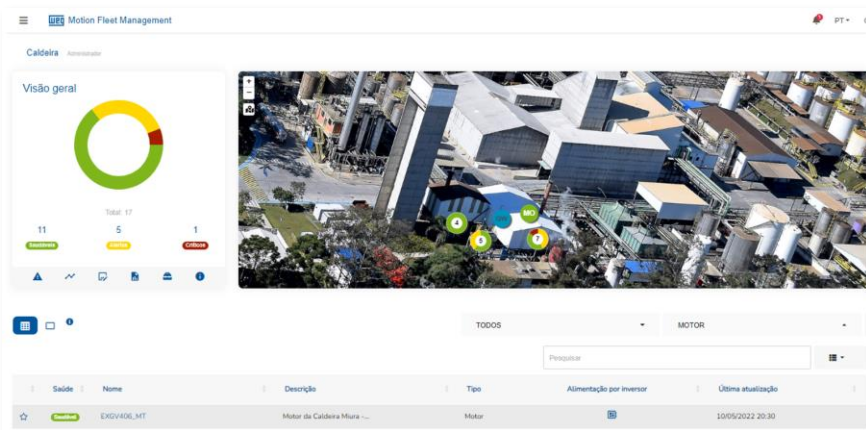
WEG Motion Fleet Management

PT

Caldeira Administrador

Visão geral

Total: 17

11 Saudáveis

5 Alertas

1 Críticos

+
−

4

MO

5

7

TODOS

MOTOR

Pesquisar

| | Saúde | Nome | Descrição | Tipo | Alimentação por inversor | Última atualização |
|---|---|---|---|---|---|---|
| ☆ | Saudável | EXGV406_MT | Motor da Caldeira Miura -... | Motor | | 10/05/2022 20:30 |